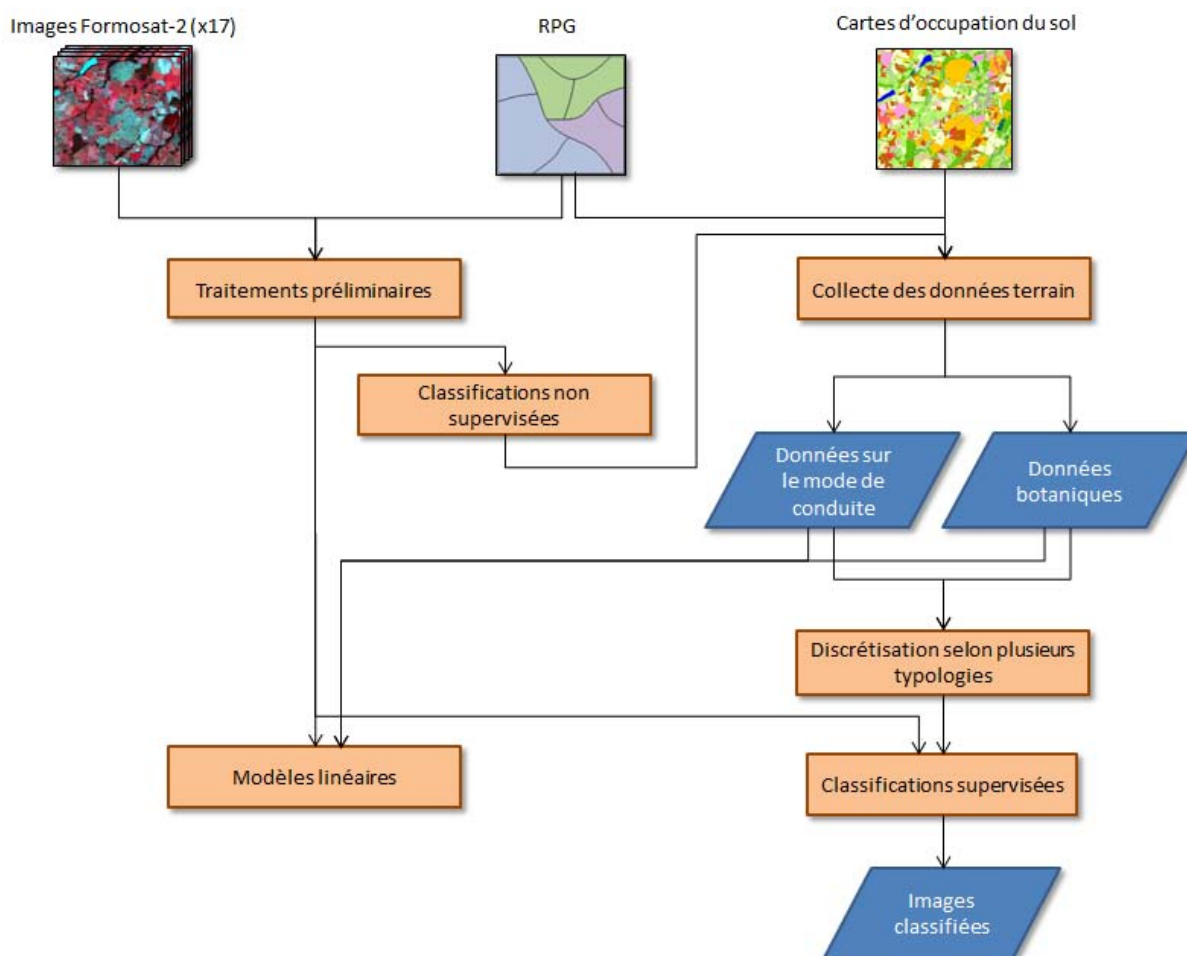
Images Formosat-2 (x17)

RPG

Cartes d'occupation du sol

Traitements préliminaires

Collecte des données terrain

Classifications non supervisées

Données sur le mode de conduite

Données botaniques

Discrétisation selon plusieurs typologies

Modèles linéaires

Classifications supervisées

Images classifiées